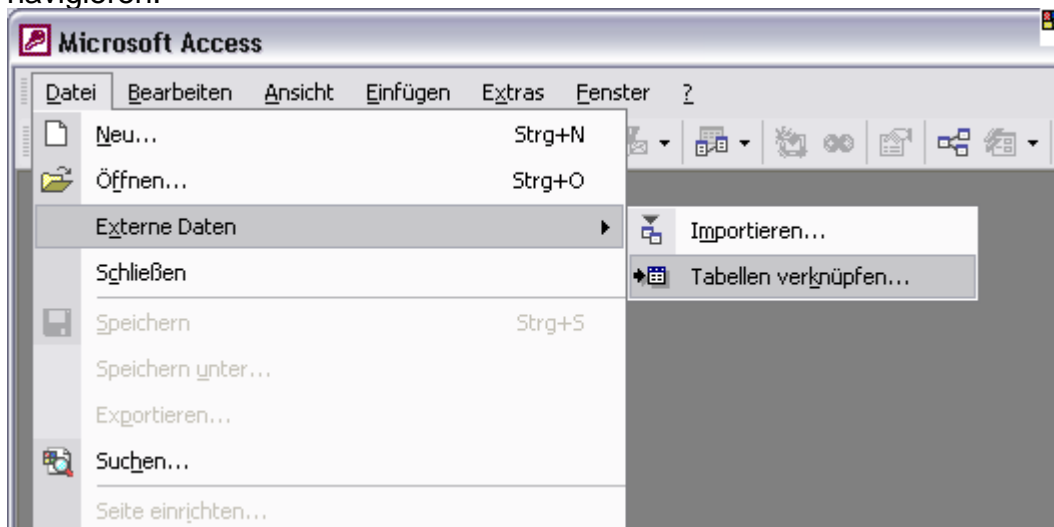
navigieren.

Microsoft Access

Datei Bearbeiten Ansicht Einfügen Extras Fenster ?

Neu... Strg+N
Öffnen... Strg+O
Externe Daten
Schließen
Speichern Strg+S
Speichern unter...
Exportieren...
Suchen...
Seite einrichten...

Importieren...
Tabellen verknüpfen...